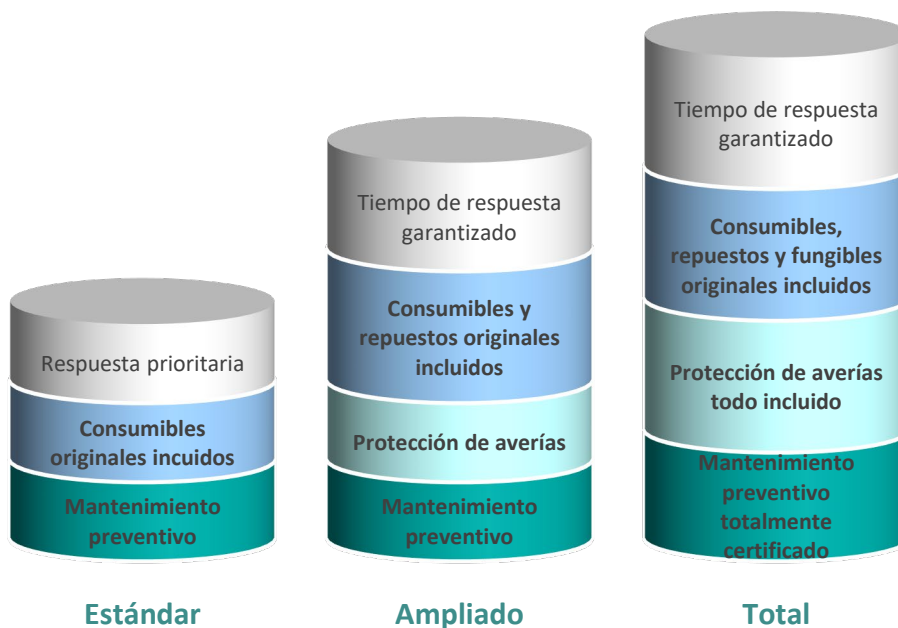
Respuesta prioritaria

Consumibles originales incuidos

Mantenimiento preventivo

Estándar

Tiempo de respuesta garantizado

Consumibles y repuestos originales incluidos

Protección de averías

Mantenimiento preventivo

Ampliado

Tiempo de respuesta garantizado

Consumibles, repuestos y fungibles originales incluidos

Protección de averías todo incluido

Mantenimiento preventivo totalmente certificado

Total